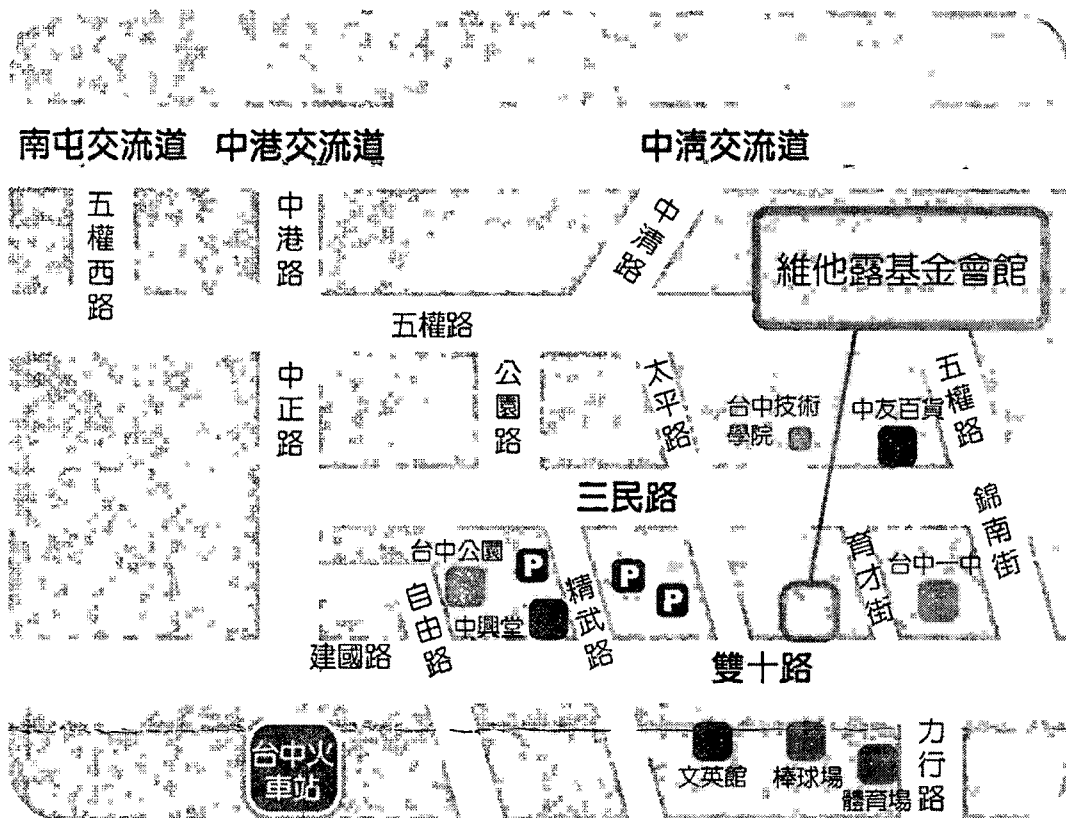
南屯交流道 中港交流道 中清交流道

五權西路

中港路

中清路

維他露基金會館

五權路

中正路

公園路

太平路

台中技術學院

中友百貨

五權路

三民路

錦南街

台中公園

P

精武路

P

P

育才街

台中一中

自由路

中興堂

建國路

雙十路

台中火車站

文英館

棒球場

體育場

力行路